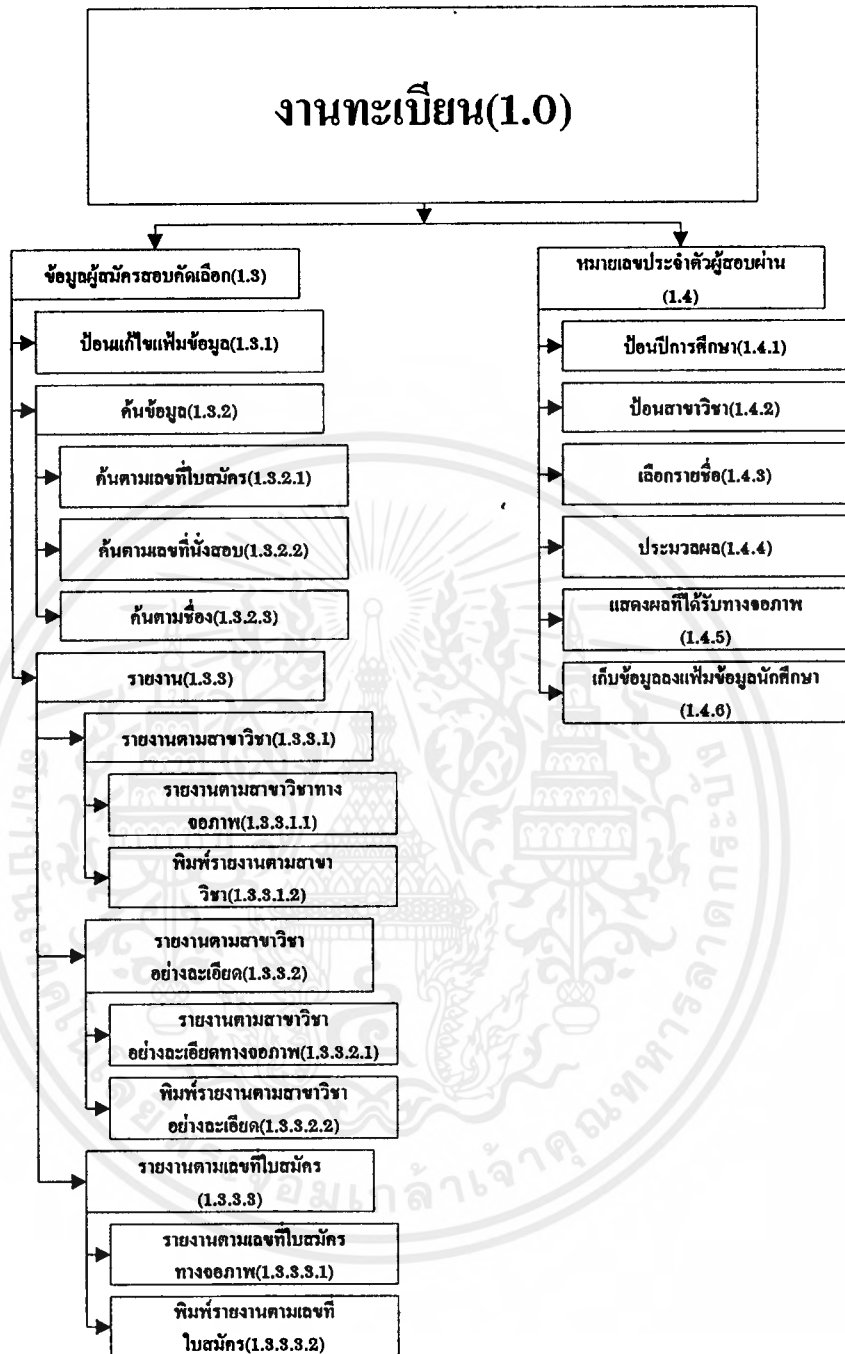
งานทะเบียน(1.0)

ข้อมูลผู้สมัครสอบคัดเลือก(1.3)

ป้อนแก้ไขแฟ้มข้อมูล(1.3.1)

ค้นข้อมูล(1.3.2)

ค้นตามเลขที่ใบสมัคร(1.3.2.1)

ค้นตามเลขที่นั่งสอบ(1.3.2.2)

ค้นตามชื่อง(1.3.2.3)

รายงาน(1.3.3)

รายงานตามสาขาวิชา(1.3.3.1)

รายงานตามสาขาวิชาทางจอภาพ(1.3.3.1.1)

พิมพ์รายงานตามสาขาวิชา(1.3.3.1.2)

รายงานตามสาขาวิชาอย่างละเอียด(1.3.3.2)

รายงานตามสาขาวิชาอย่างละเอียดทางจอภาพ(1.3.3.2.1)

พิมพ์รายงานตามสาขาวิชาอย่างละเอียด(1.3.3.2.2)

รายงานตามเลขที่ใบสมัคร(1.3.3.3)

รายงานตามเลขที่ใบสมัครทางจอภาพ(1.3.3.3.1)

พิมพ์รายงานตามเลขที่ใบสมัคร(1.3.3.3.2)

หมายเลขประจำตัวผู้สอบผ่าน(1.4)

ป้อนปีการศึกษา(1.4.1)

ป้อนสาขาวิชา(1.4.2)

เลือกรายชื่อ(1.4.3)

ประมวลผล(1.4.4)

แสดงผลที่ได้รับทางจอภาพ(1.4.5)

เก็บข้อมูลลงแฟ้มข้อมูลนักศึกษา(1.4.6)